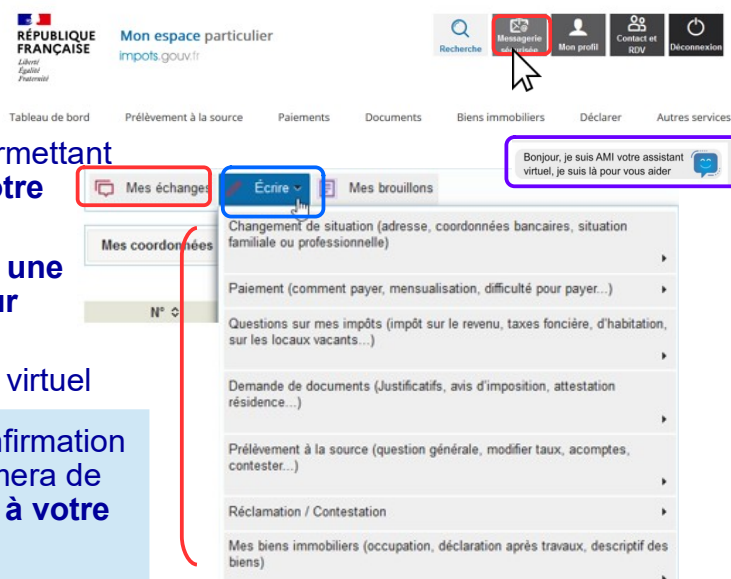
RÉPUBLIQUE FRANÇAISE
Liberté Égalité Fraternité

Mon espace particulier
impots.gouv.fr

Recherche
Messagerie sécurisée
Mon profil
Contact et RDV
Déconnexion

Tableau de bord
Prélèvement à la source
Paiements
Documents
Biens immobiliers
Déclarer
Autres services

rmettant
otre

une
ur

virtuel

nfirmation
nera de
à votre

Bonjour, je suis AMI votre assistant virtuel, je suis là pour vous aider

Mes échanges
Écrire
Mes brouillons

Mes coordonnées

N°

Changement de situation (adresse, coordonnées bancaires, situation familiale ou professionnelle)

Paiement (comment payer, mensualisation, difficulté pour payer...)

Questions sur mes impôts (impôt sur le revenu, taxes foncière, d'habitation, sur les locaux vacants...)

Demande de documents (Justificatifs, avis d'imposition, attestation résidence...)

Prélèvement à la source (question générale, modifier taux, acomptes, contester...)

Réclamation / Contestation

Mes biens immobiliers (occupation, déclaration après travaux, descriptif des biens)